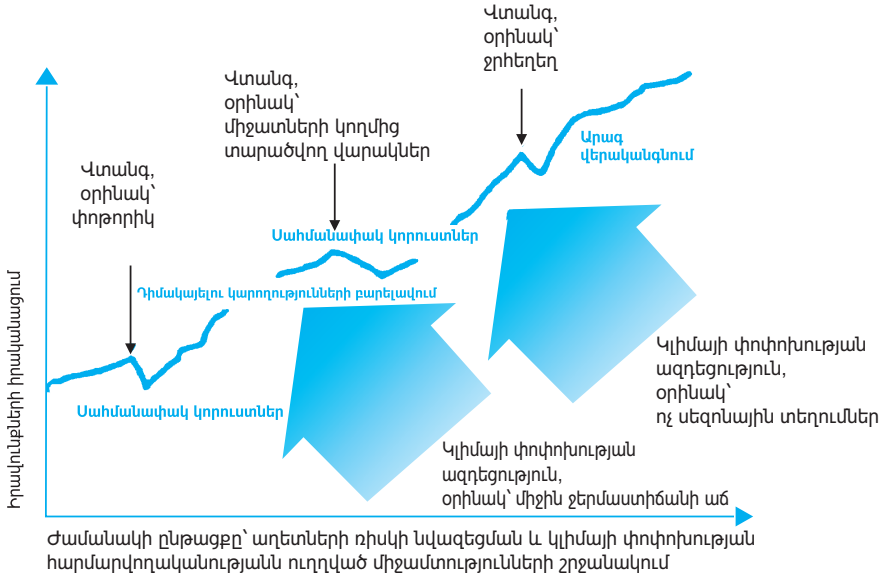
Վտանգ, օրինակ՝ ջրհեղեղ

Վտանգ, օրինակ՝ միջատների կողմից տարածվող վարակներ

Վտանգ, օրինակ՝ փոթորիկ

Արագ վերականգնում

Սահմանափակ կորուստներ

Դիմակայելու կարողությունների բարելավում

Սահմանափակ կորուստներ

Կլիմայի փոփոխության ազդեցություն, օրինակ՝ ոչ սեզոնային տեղումներ

Կլիմայի փոփոխության ազդեցություն, օրինակ՝ միջին ջերմաստիճանի աճ

Կրավորակեղծի հավաքնակազում

Ժամանակի ընթացքը՝ աղետների ռիսկի նվազեցման և կլիմայի փոփոխության հարմարվողականության ուղղված միջամտությունների շրջանակում